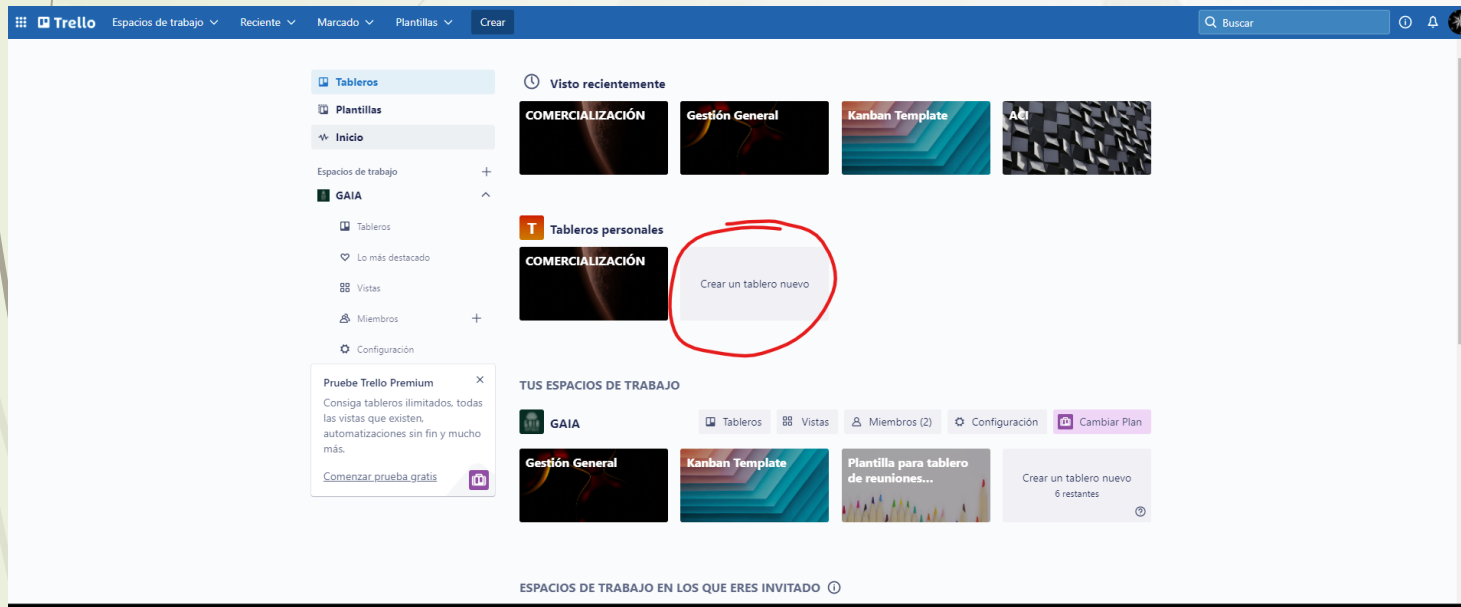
Trello Espacios de trabajo Reciente Marcado Plantillas Crear

Buscar

Tableros
Plantillas
Inicio

Espacios de trabajo +
GAIA
Tableros
Lo más destacado
Vistas
Miembros +
Configuración

Pruebe Trello Premium ×
Consiga tableros ilimitados, todas las vistas que existen, automatizaciones sin fin y mucho más.
Comenzar prueba gratis

Visto recientemente
COMERCIALIZACIÓN
Gestión General
Kanban Template
ACI

T Tableros personales
COMERCIALIZACIÓN
Crear un tablero nuevo

TUS ESPACIOS DE TRABAJO
GAIA
Tableros
Vistas
Miembros (2)
Configuración
Cambiar Plan

Gestión General
Kanban Template
Plantilla para tablero de reuniones...
Crear un tablero nuevo
6 restantes

ESPACIOS DE TRABAJO EN LOS QUE ERES INVITADO